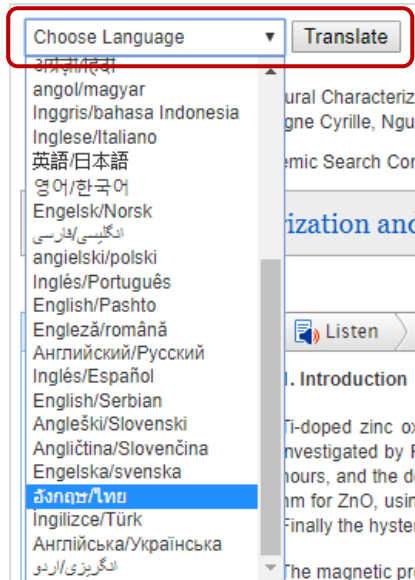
Choose Language
Translate
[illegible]
angol/magyar
Inggris/bahasa Indonesia
Inglese/Italiano
英語/日本語
영어/한국어
Engelsk/Norsk
انگلیسی/فارسی
angielski/polski
Inglés/Português
English/Pashto
Engleză/română
Английский/Русский
Inglés/Español
English/Serbian
Angleški/Slovenski
Angličtina/Slovenčina
Engelska/svenska
อังกฤษ/ไทย
İngilizce/Türk
Англійська/Українська
انگریزی/اردو

ural Characteriz
gne Cyrille, Ngu
emic Search Co
ization and
Listen
. Introduction
Ti-doped zinc ox
nvestigated by F
hours, and the d
m for ZnO, usin
Finally the hyster
The magnetic pr